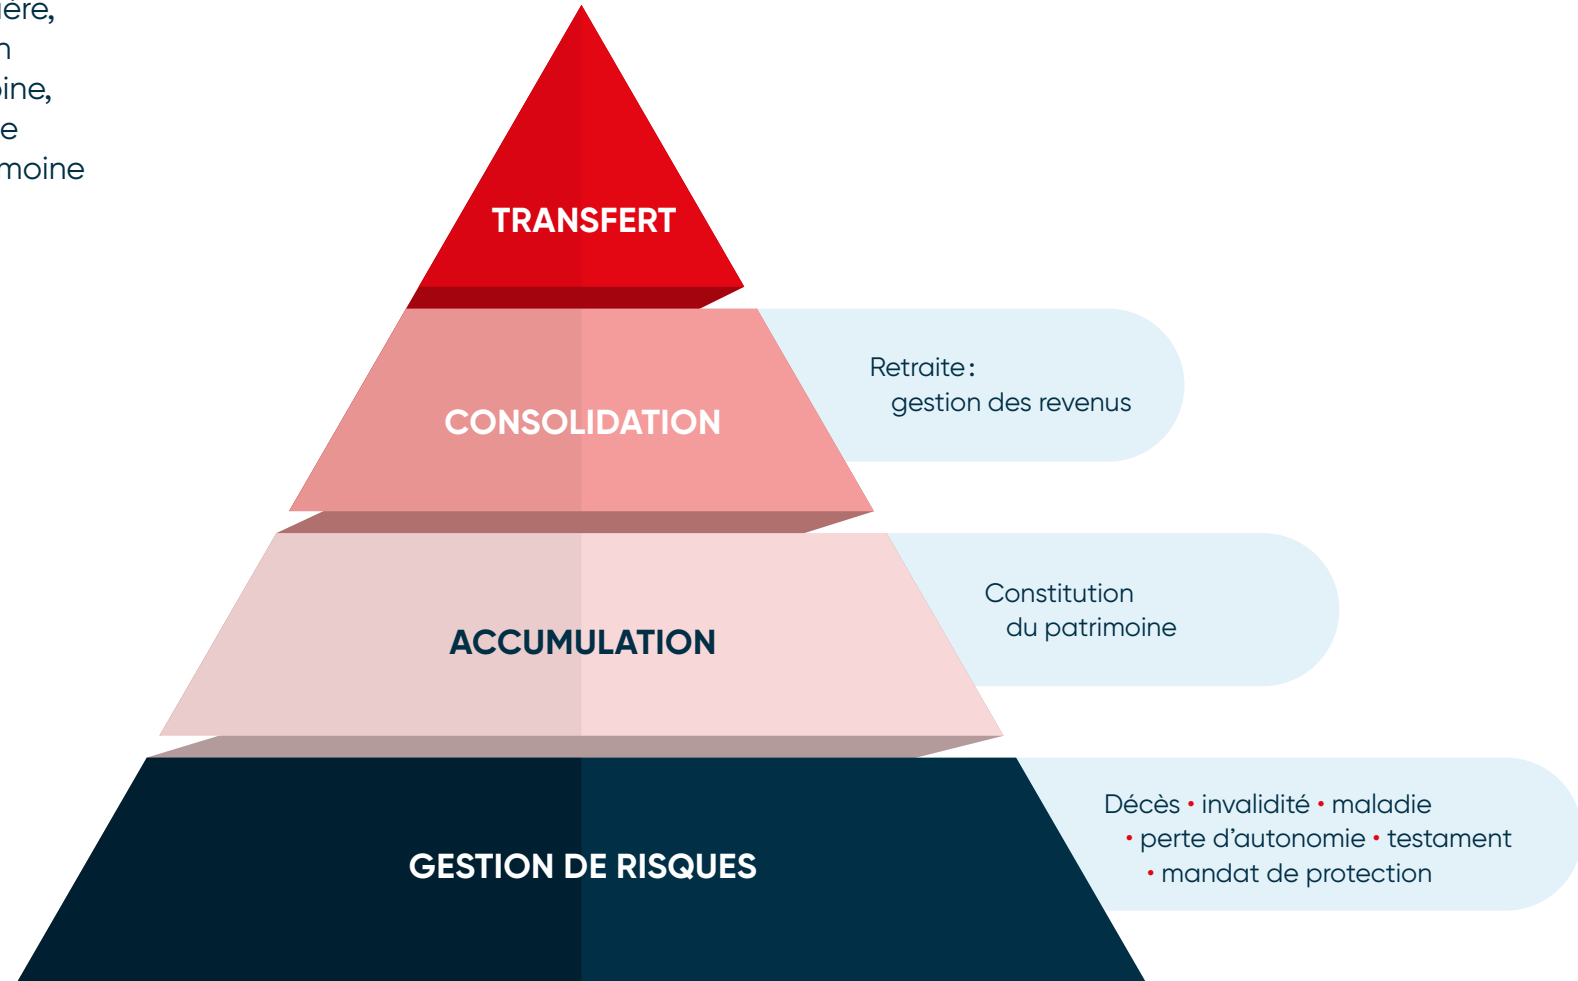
ière,
n
oine,
e
moine

TRANSFERT

CONSOLIDATION

Retraite : gestion des revenus

ACCUMULATION

Constitution du patrimoine

GESTION DE RISQUES

Décès • invalidité • maladie • perte d'autonomie • testament • mandat de protection